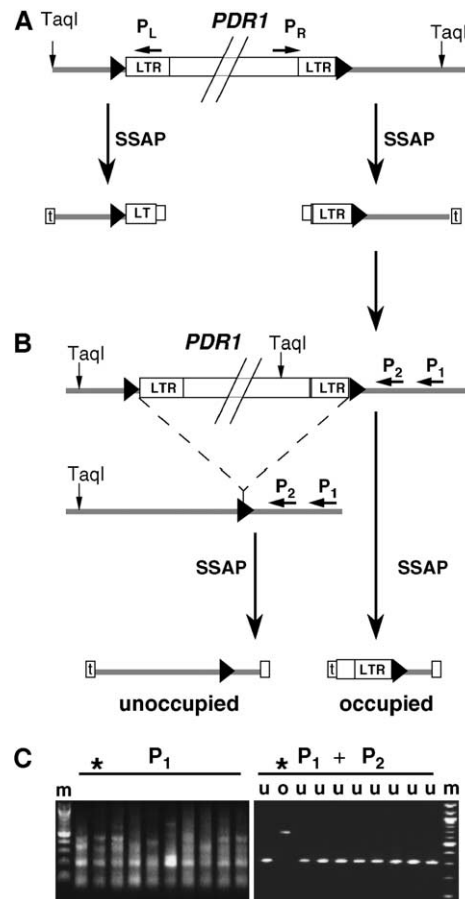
A

TaqI

$P_L$

PDR1

$P_R$

TaqI

LTR

LTR

SSAP

SSAP

t

LT

LTR

t

B

TaqI

PDR1

TaqI

LTR

LTR

$P_2$

$P_1$

TaqI

$P_2$

$P_1$

SSAP

SSAP

t

t

LTR

unoccupied

occupied

C

*

$P_1$

m

*

$P_1$ + $P_2$

u o u u u u u u u u m